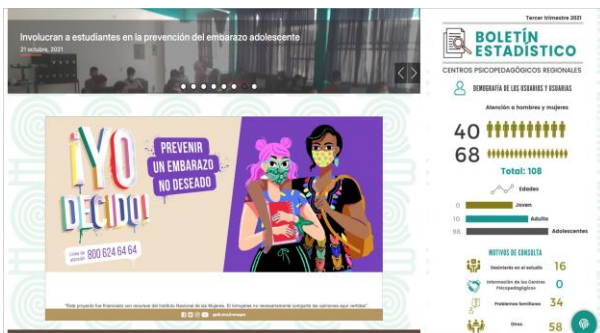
Involucran a estudiantes en la prevención del embarazo adolescente

21 octubre, 2021

¡YO DECIDO!

PREVENIR UN EMBARAZO NO DESEADO

Línea de atención 800 624 64 64

"Este proyecto fue financiado con recursos del Instituto Nacional de las Mujeres. El Inmujeres no necesariamente comparte las opiniones aquí vertidas"

Tercer trimestre 2021

BOLETÍN ESTADÍSTICO

CENTROS PSICOPEDAGÓGICOS REGIONALES

DEMOGRAFÍA DE LOS USUARIOS Y USUARIAS

Atención a hombres y mujeres

40

68

Total: 108

Edades

0 Joven

10 Adulto

98 Adolescentes

MOTIVOS DE CONSULTA

Desinterés en el estudio 16

Información de los Centros Psicopedagógicos 0

Problemas familiares 34

Otros 58